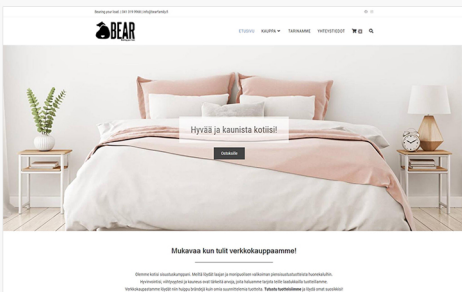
Beating your bed | +351 919 99965 | info@bearfamily.fi

BEAR

ETUSIVU KAUPPA TARINAMME YHTEYSTIEDOT (0)

Hyvää ja kaunista kotiisi!

Ostoksille

Mukavaa kun tulit verkkokauppaamme!

Olemme kotiisi sisustuskauppasi. Meiltä löydät laajan ja monipuolisen valikoiman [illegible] huonekaluihin. Hyvinvointia, rentoutumista ja kauneutta arkeen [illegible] joita haluamme tarjota teille laadukkaita tuotteitamme. Verkkokaupastamme löydät niin huippu brändejä kuin omia suunnittelemia tuotteita. Tutustu tuotteisiimme ja löydä omat suosikkisi!